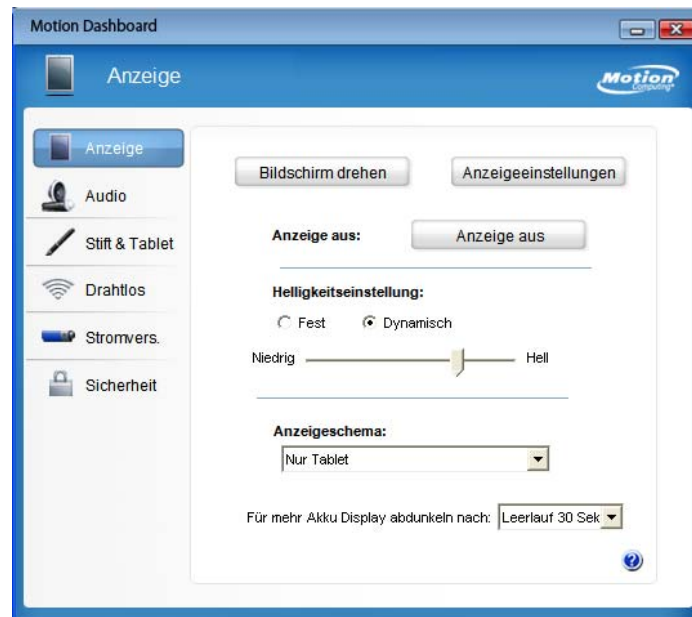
Motion Dashboard

Anzeige

Motion Computing

Anzeige
Audio
Stift & Tablet
Drahtlos
Stromvers.
Sicherheit

Bildschirm drehen

Anzeigeeinstellungen

Anzeige aus:

Anzeige aus

Helligkeitseinstellung:

Fest

Dynamisch

Niedrig

Hell

Anzeigeschema:

Nur Tablet

Für mehr Akku Display abdunkeln nach:

Leerlauf 30 Sek